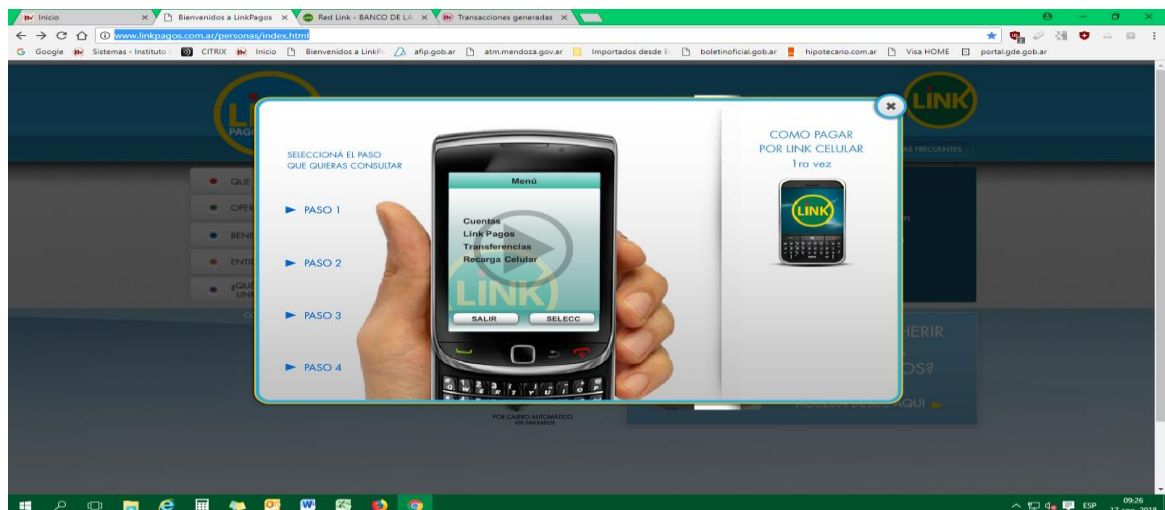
Inicio
Bienvenidos a LinkPagos
Red Link - BANCO DE LA
Transacciones generadas

www.linkpagos.com.ar/personas/index.html

Google Sistemas - Instituto CITRIX Inicio Bienvenidos a LinkP afip.gob.ar atm.mendoza.gov.ar Importados desde I boletinoficial.gob.ar hipotecario.com.ar Visa HOME portal.gde.gob.ar

SELECCIONÁ EL PASO QUE QUIERAS CONSULTAR

PASO 1

PASO 2

PASO 3

PASO 4

Menú

Cuentas
Link Pagos
Transferencias
Recarga Celular

LINK

SALIR
SELECC

COMO PAGAR POR LINK CELULAR
1ra vez

LINK

LINK

QUE
OPER
BENE
ENTI
¿QUÉ LINK

AS FRECUENTES

HERIR
OS?
ACCEDÉ DESDE AQUÍ

POR CAJERO AUTOMÁTICO

ESP
09:26
17 ene 2018